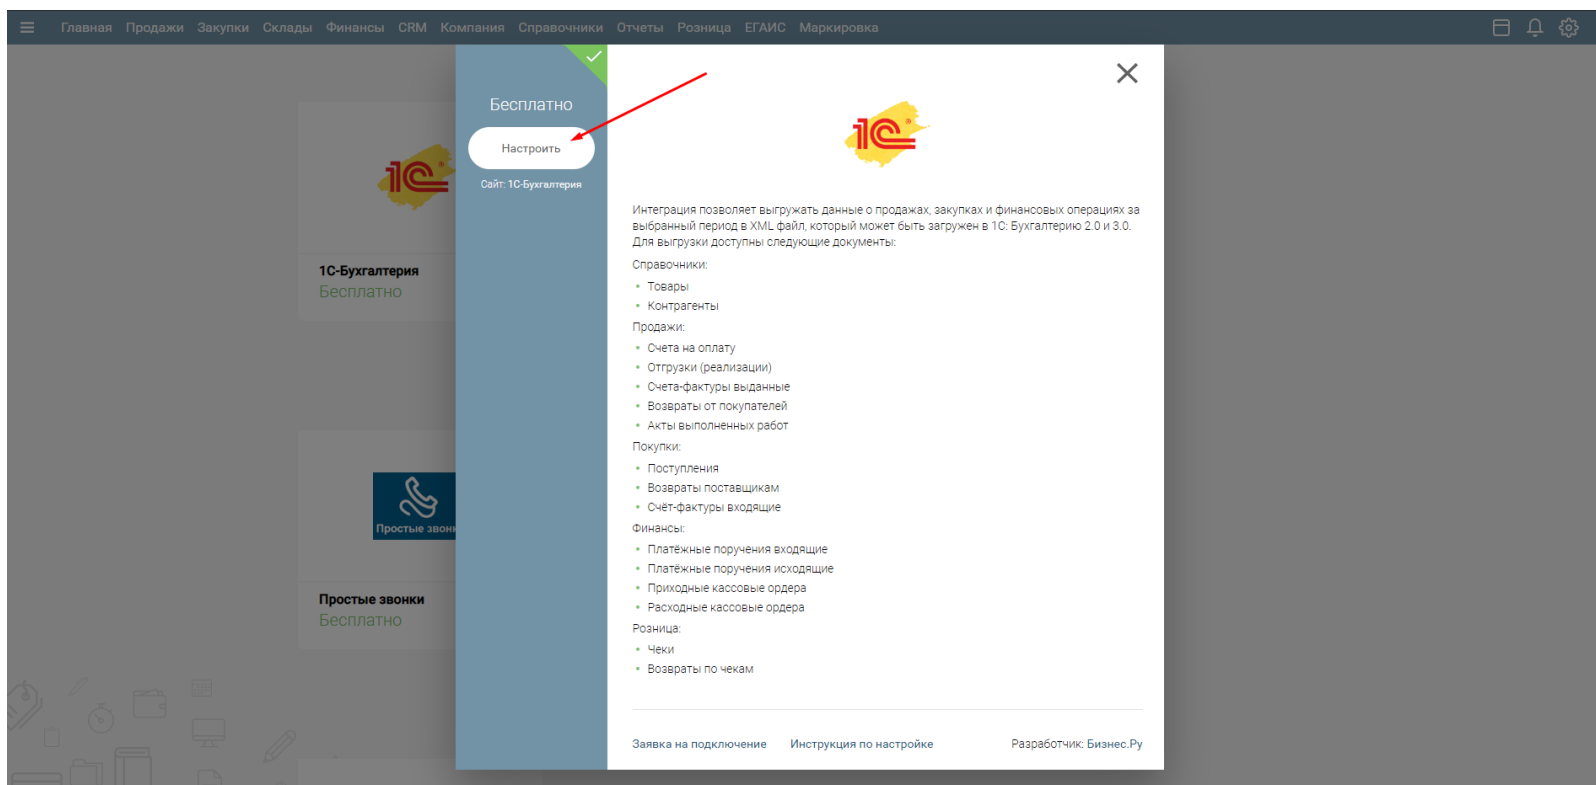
Главная Продажи Закупки Склады Финансы CRM Компания Справочники Отчеты Розница ЕГАИС Маркировка

1С-Бухгалтерия
Бесплатно

Простые звонки
Простые звонки
Бесплатно

Бесплатно

Настроить

Сайт: 1С-Бухгалтерия

Интеграция позволяет выгружать данные о продажах, закупках и финансовых операциях за выбранный период в XML файл, который может быть загружен в 1С: Бухгалтерию 2.0 и 3.0. Для выгрузки доступны следующие документы:

Справочники:
- Товары
- Контрагенты

Продажи:
- Счета на оплату
- Отгрузки (реализации)
- Счета-фактуры выданные
- Возвраты от покупателей
- Акты выполненных работ

Покупки:
- Поступления
- Возвраты поставщикам
- Счёт-фактуры входящие

Финансы:
- Платёжные поручения входящие
- Платёжные поручения исходящие
- Приходные кассовые ордера
- Расходные кассовые ордера

Розница:
- Чеки
- Возвраты по чекам

Заявка на подключение Инструкция по настройке Разработчик: Бизнес.Ру